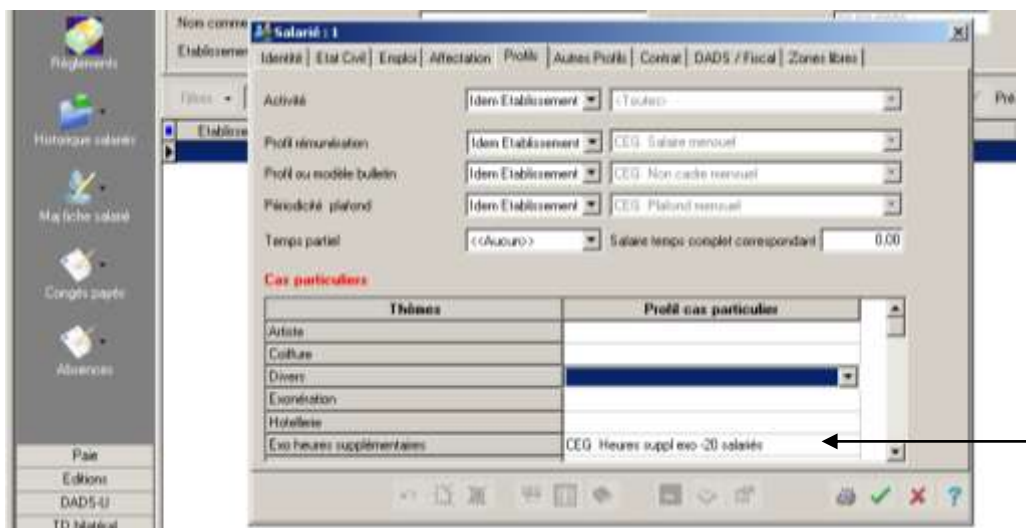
Règlements

Historique salariés

Ma fiche salarié

Congés payés

Absences

Paie

Editions

DADS-U

TD bilatéral

Nom comme

Etablissemen

Filtres

Etablisse

Pré

Salarié : 1

Identité | Etat Civil | Emploi | Affectation | Profils | Autres Profils | Contrat | DADS / Fiscal | Zones libres

Activité | Idem Etablissement | <Toutes>

Profil rémunération | Idem Etablissement | CEG Salaire mensuel

Profil ou modèle bulletin | Idem Etablissement | CEG Non cadre mensuel

Périodicité plafond | Idem Etablissement | CEG Plafond mensuel

Temps partiel | <<Aucun>> | Salaire temps complet correspondant | 0,00

Cas particuliers

| Thèmes | Profil cas particulier |
|---|---|
| Artiste | |
| Coiffure | |
| Divers | |
| Exonération | |
| Hotellerie | |
| Exo heures supplémentaires | CEG Heures suppl exo -20 salariés |